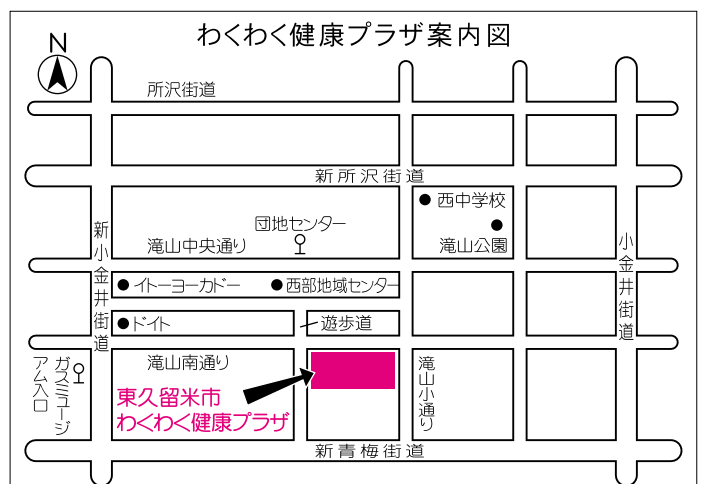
わくわく健康プラザ案内図

N

所沢街道

新所沢街道

● 西中学校

●

滝山公園

団地センター

滝山中央通り

新小金井街道

小金井街道

● イトーヨーカドー

● 西部地域センター

● ドイト

遊歩道

滝山南通り

滝山小通り

ガスミュージアム入口

東久留米市
わくわく健康プラザ

新青梅街道